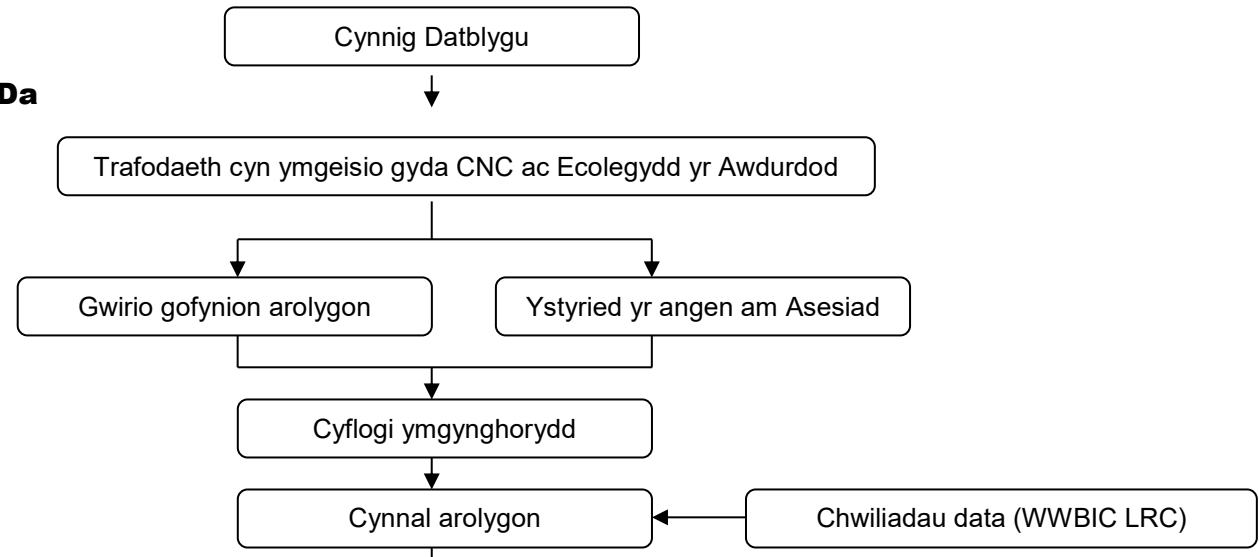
Da

Cynnig Datblygu

Trafodaeth cyn ymgeisio gyda CNC ac Ecolegydd yr Awdurdod

Gwirio gofynion arolygon

Ystyried yr angen am Asesiad

Cyflogi ymgynghorydd

Cynnal arolygon

Chwiliadau data (WWBIC LRC)